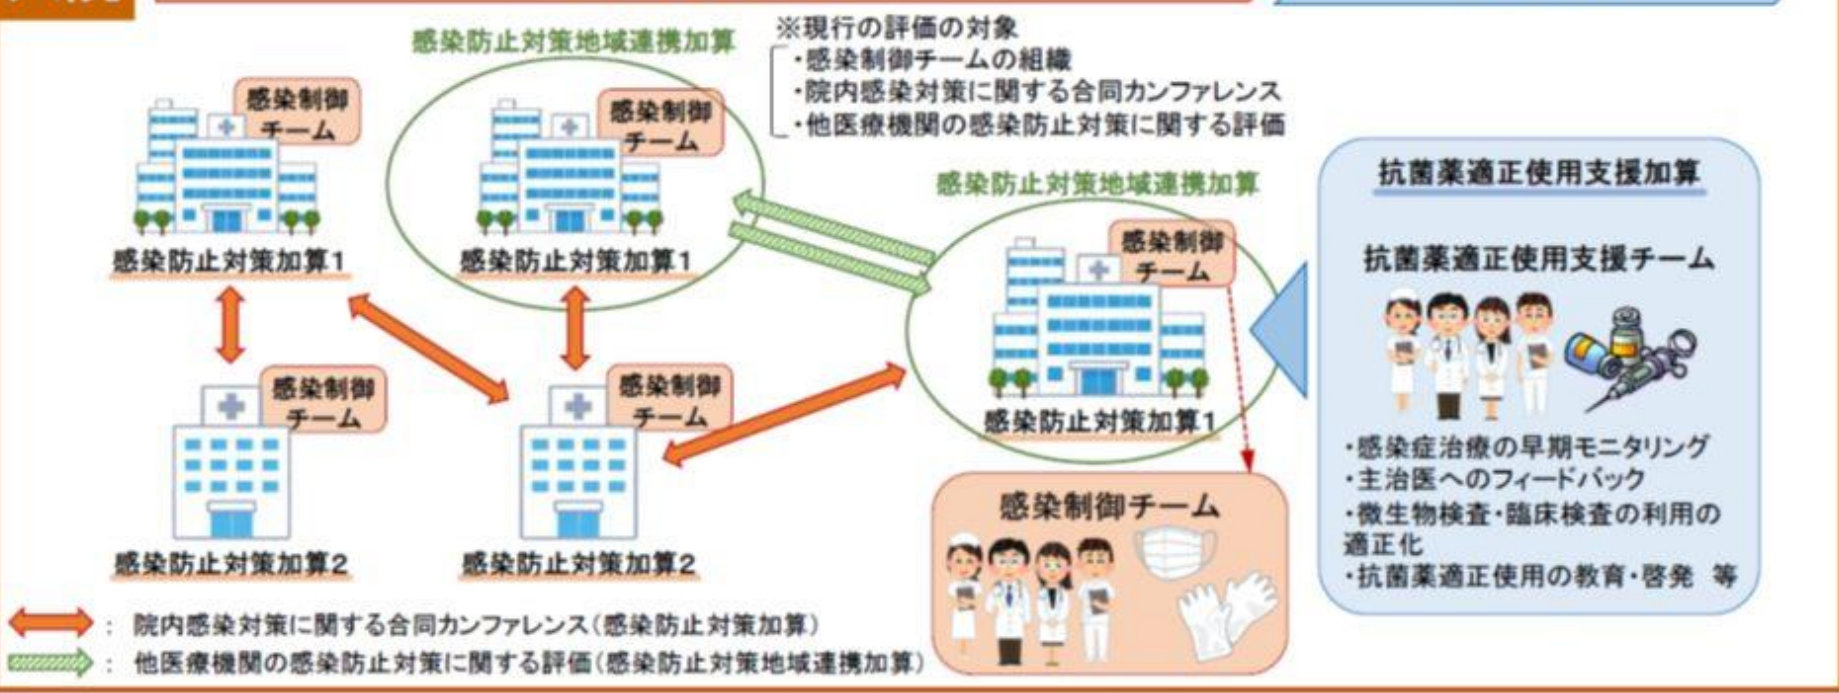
※現行の評価の対象
・感染制御チームの組織
・院内感染対策に関する合同カンファレンス
・他医療機関の感染防止対策に関する評価

感染防止対策地域連携加算

感染制御チーム
感染防止対策加算1

感染制御チーム
感染防止対策加算1

感染制御チーム
感染防止対策加算2

感染制御チーム
感染防止対策加算2

感染防止対策地域連携加算

感染制御チーム
感染防止対策加算1

感染制御チーム

抗菌薬適正使用支援加算

抗菌薬適正使用支援チーム

・感染症治療の早期モニタリング
・主治医へのフィードバック
・微生物検査・臨床検査の利用の適正化
・抗菌薬適正使用の教育・啓発 等

: 院内感染対策に関する合同カンファレンス(感染防止対策加算)
: 他医療機関の感染防止対策に関する評価(感染防止対策地域連携加算)